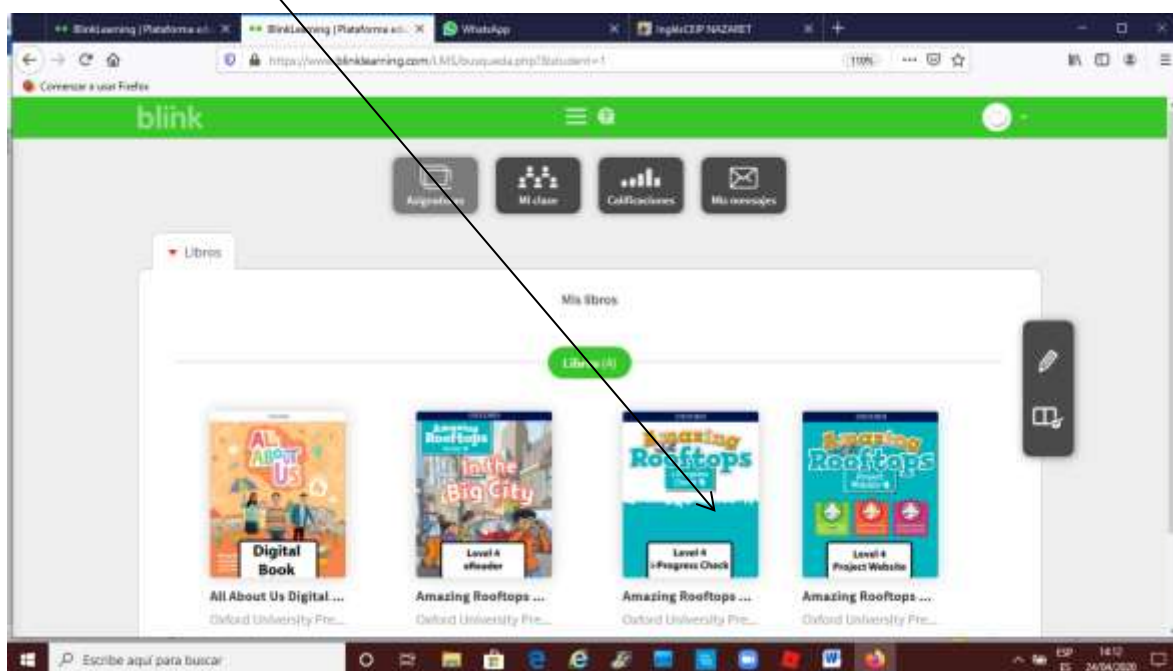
BlinkLearning | Plataforma ed... ×
BlinkLearning | Plataforma ed... ×
WhatsApp ×
InglésCEIP NAZARET ×
https://www.blinklearning.com/LMS/busqueda.php?&student=1
110%
Comenzar a usar Firefox

blink

Asignaturas
Mi clase
Calificaciones
Mis mensajes

Libros

Mis libros

Libros (4)

All About Us
Digital Book
All About Us Digital ...
Oxford University Pre...

Amazing Rooftops
In the Big City
Level 4 eReader
Amazing Rooftops ...
Oxford University Pre...

Amazing Rooftops
Level 4 i-Progress Check
Amazing Rooftops ...
Oxford University Pre...

Amazing Rooftops
Project Website
Level 4 Project Website
Amazing Rooftops ...
Oxford University Pre...

Escribe aquí para buscar
ESP ES 14:12 24/04/2020